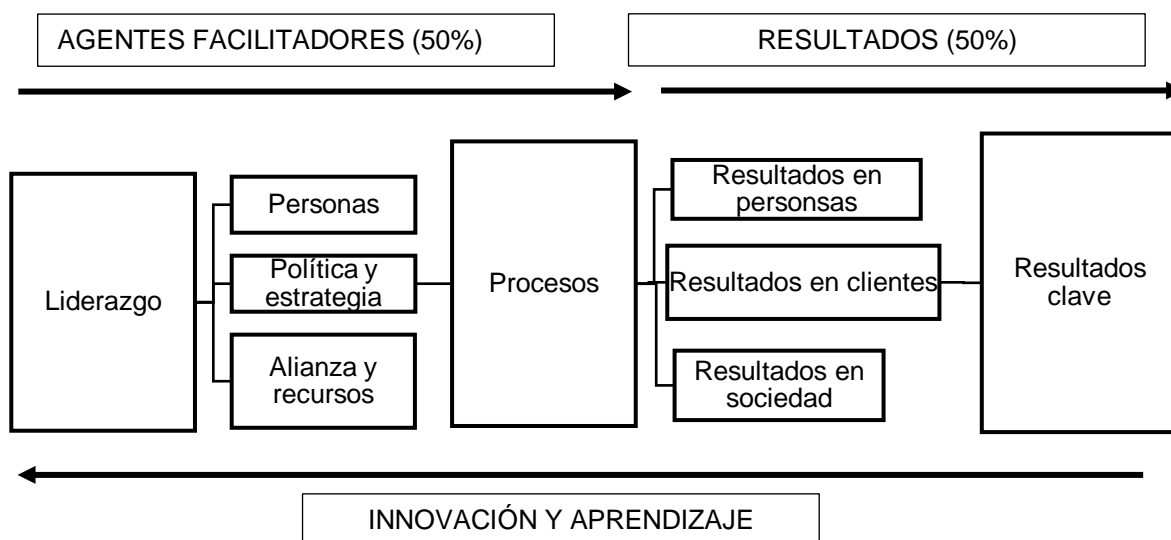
AGENTES FACILITADORES (50%)

RESULTADOS (50%)

Liderazgo

Personas

Política y estrategia

Alianza y recursos

Procesos

Resultados en personsas

Resultados en clientes

Resultados en sociedad

Resultados clave

INNOVACIÓN Y APRENDIZAJE